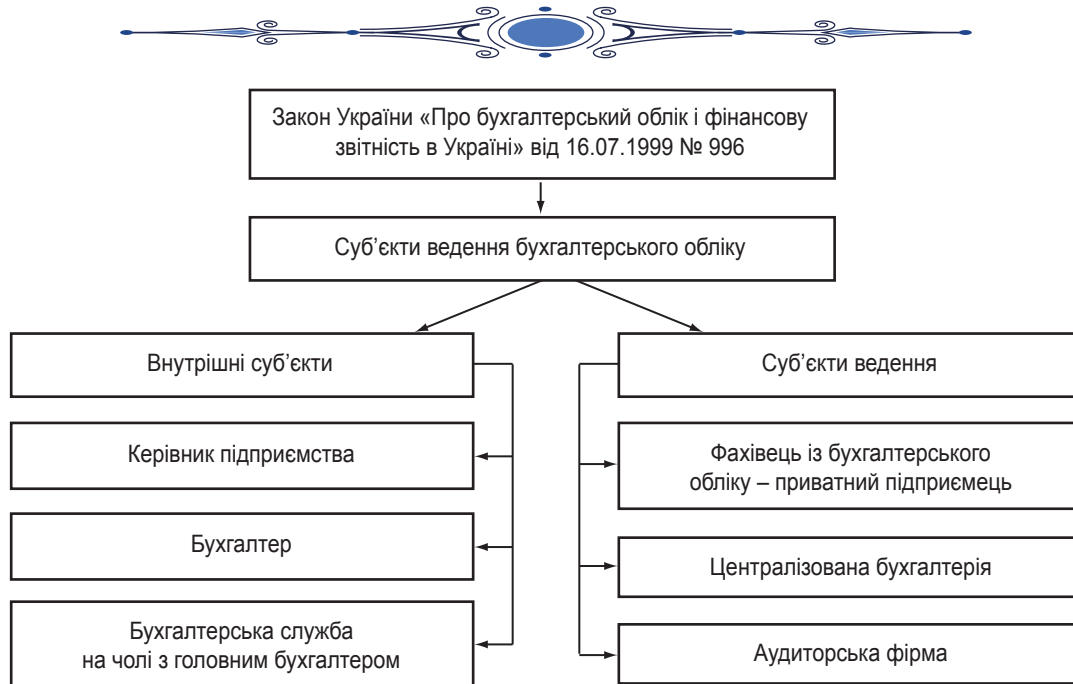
Закон України «Про бухгалтерський облік і фінансову звітність в Україні» від 16.07.1999 № 996

Суб’єкти ведення бухгалтерського обліку

Внутрішні суб’єкти

Керівник підприємства

Бухгалтер

Бухгалтерська служба на чолі з головним бухгалтером

Суб’єкти ведення

Фахівець із бухгалтерського обліку – приватний підприємець

Централізована бухгалтерія

Аудиторська фірма